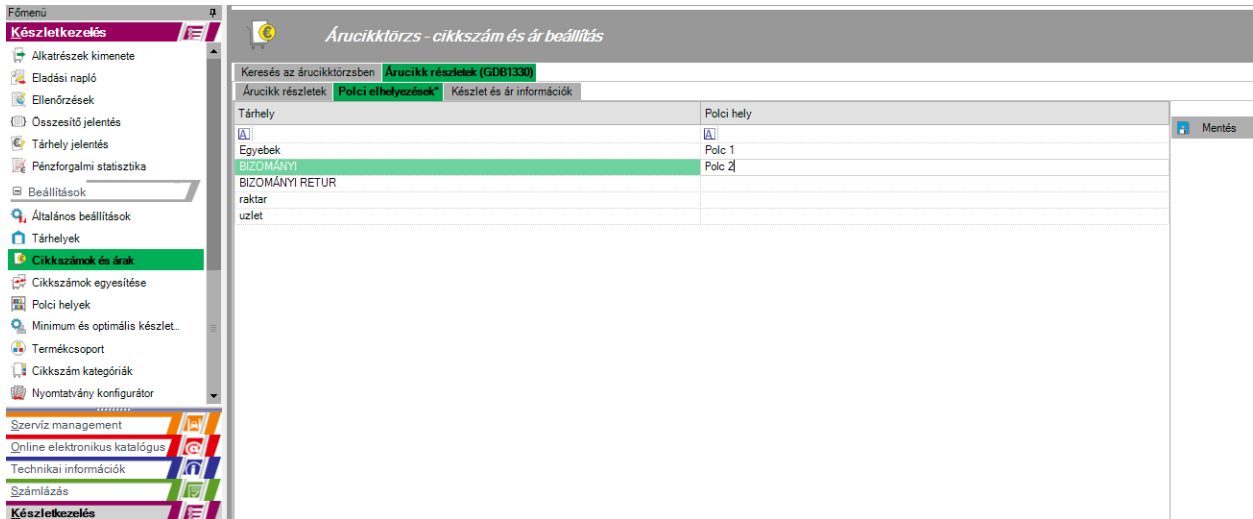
Főmenü

Készletkezelés

Alkatrészek kimenete
Eladási napló
Ellenőrzések
Összesítő jelentés
Tárhely jelentés
Pénzforgalmi statisztika

Beállítások

Általános beállítások
Tárhelyek
Cikkszámok és árak
Cikkszámok egyesítése
Polci helyek
Minimum és optimális készlet..
Termékcsoport
Cikkszám kategóriák
Nyomtatvány konfigurátor

Szervíz management
Online elektronikus katalógus
Technikai információk
Számlázás
Készletkezelés

Árucikktörzs - cikkszám és ár beállítás

Keresés az árucikktörzsben | Árucikk részletek (GDB1330)

Árucikk részletek | Polci elhelyezések* | Készlet és ár információk

| Tárhely | Polci hely |
|---|---|
| A | A |
| Egyebek | Polc 1 |
| BIZOMÁNYI | Polc 2 |
| BIZOMÁNYI RETUR | |
| raktar | |
| uzlet | |

Mentés